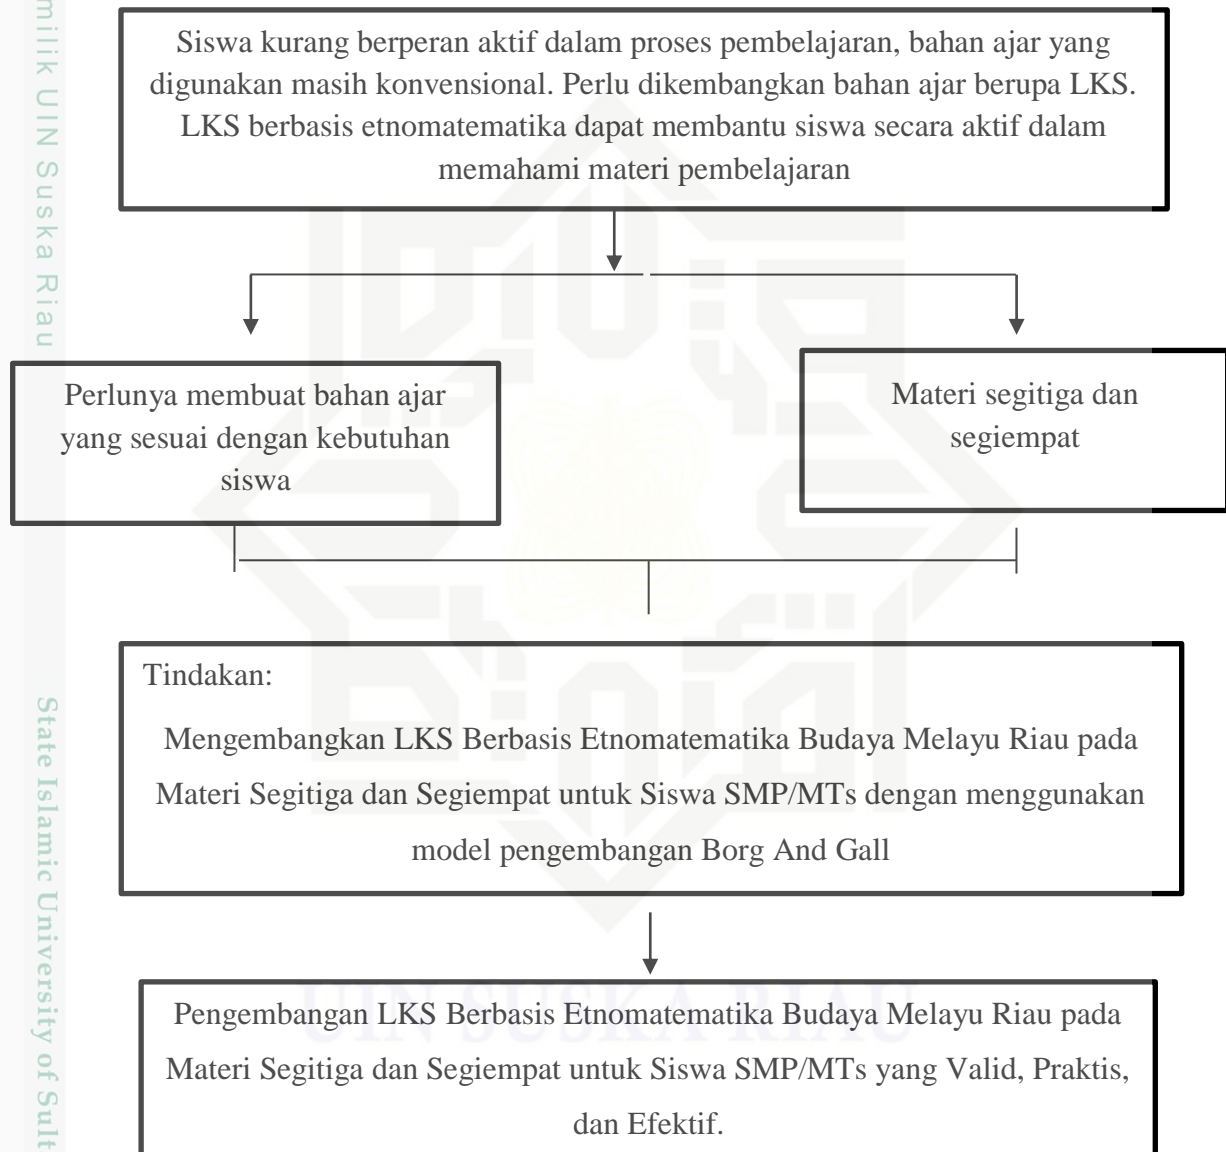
milik UIN Suska Riau

Siswa kurang berperan aktif dalam proses pembelajaran, bahan ajar yang digunakan masih konvensional. Perlu dikembangkan bahan ajar berupa LKS. LKS berbasis etnomatematika dapat membantu siswa secara aktif dalam memahami materi pembelajaran

Perlunya membuat bahan ajar yang sesuai dengan kebutuhan siswa

Materi segitiga dan segiempat

Tindakan:

Mengembangkan LKS Berbasis Etnomatematika Budaya Melayu Riau pada Materi Segitiga dan Segiempat untuk Siswa SMP/MTs dengan menggunakan model pengembangan Borg And Gall

Pengembangan LKS Berbasis Etnomatematika Budaya Melayu Riau pada Materi Segitiga dan Segiempat untuk Siswa SMP/MTs yang Valid, Praktis, dan Efektif.

State Islamic University of Sult

UIN SUSKA RIAU